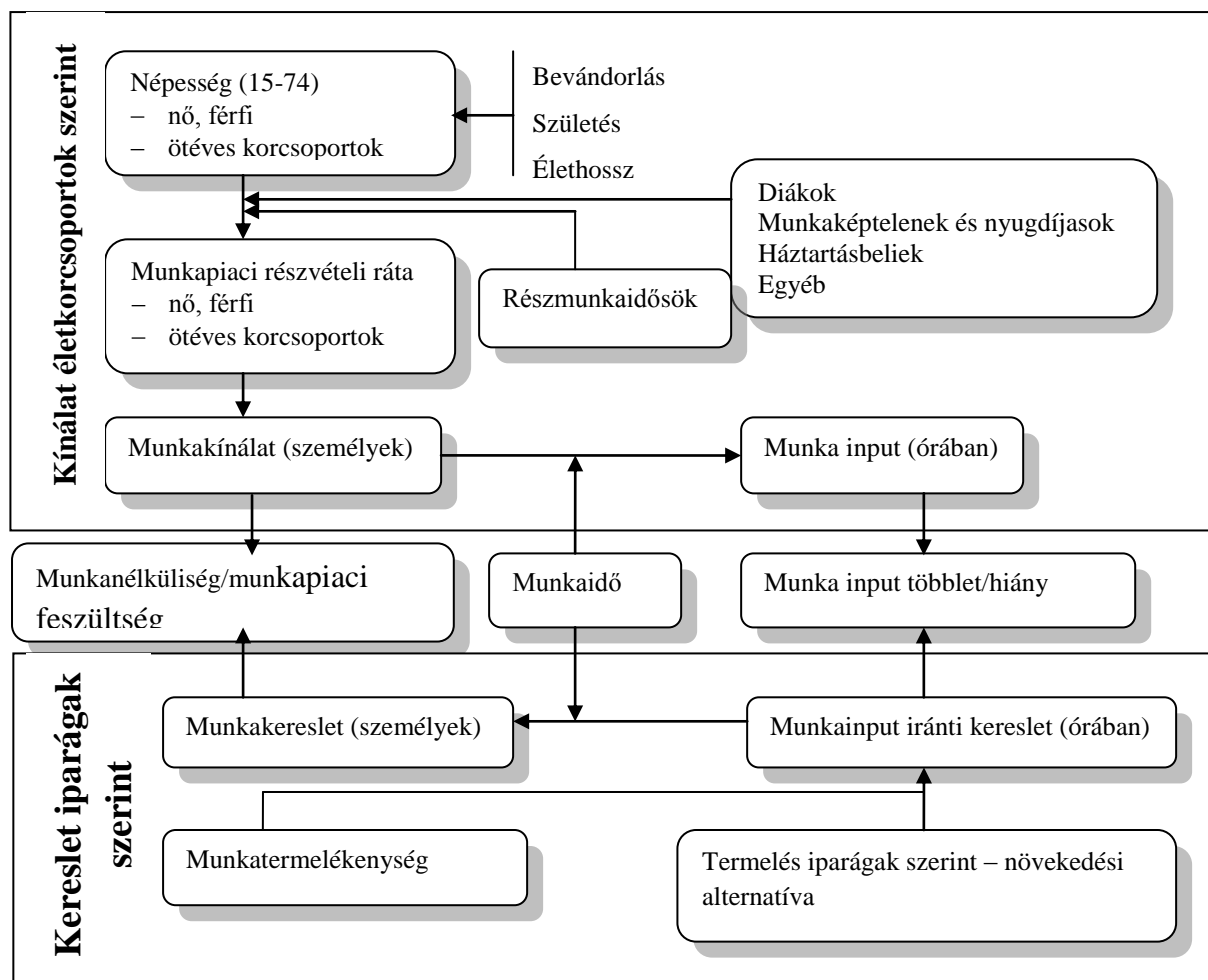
Kínálat életkorcsoportok szerint

Népesség (15-74)
– nő, férfi
– ötéves korcsoportok

Bevándorlás
Születés
Élethossz

Diákok
Munkaképtelenek és nyugdíjasok
Háztartásbeliek
Egyéb

Munkapiaci részvételi ráta
– nő, férfi
– ötéves korcsoportok

Részmunkaidősök

Munkakínálat (személyek)

Munka input (órában)

Munkanélküliség/munkapiaci feszültség

Munkaidő

Munka input többlet/hiány

Kereslet iparágak szerint

Munkakereslet (személyek)

Munkainput iránti kereslet (órában)

Munkatermelékenység

Termelés iparágak szerint – növekedési alternatíva